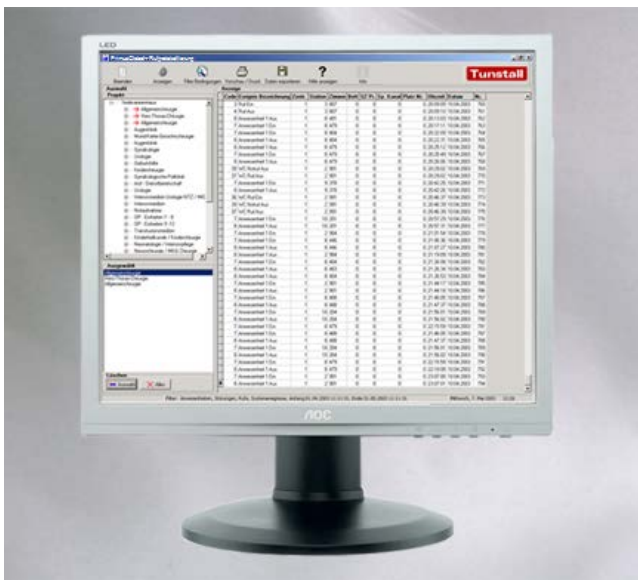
LED

Tunstall

Beenden Anzeigen Filter Einfügungen Vorschau / Druck Daten exportieren Hilfe anzeigen Info

Auswahl

Projekt

Anzeige

Allgemeinchirurgie

Herz-Thorax-Chirurgie

Allgemeinchirurgie

Ausgewählt

Auswählen

Abbruch

AOC